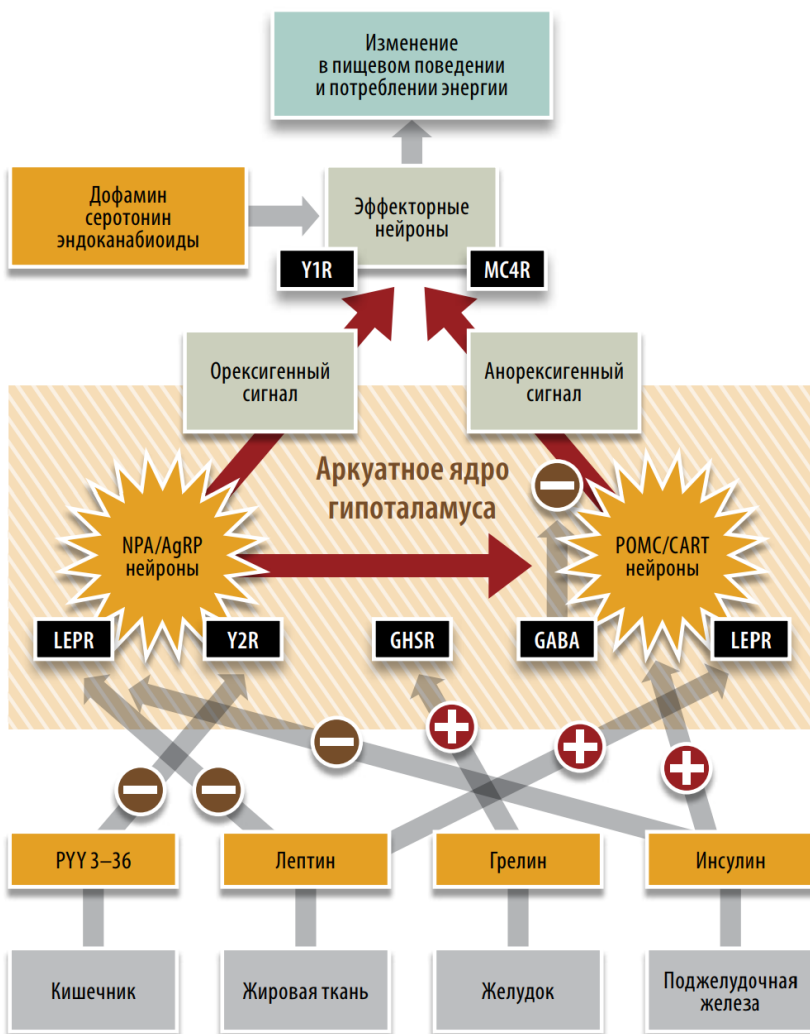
Изменение в пищевом поведении и потреблении энергии

Дофамин серотонин эндоканабиоиды

Эффекторные нейроны

Y1R

MC4R

Орексигенный сигнал

Анорексигенный сигнал

Аркуатное ядро гипоталамуса

NPA/AgRP нейроны

POMC/CART нейроны

LEPR

Y2R

GHSR

GABA

LEPR

PYY 3–36

Лептин

Грелин

Инсулин

Кишечник

Жировая ткань

Желудок

Поджелудочная железа